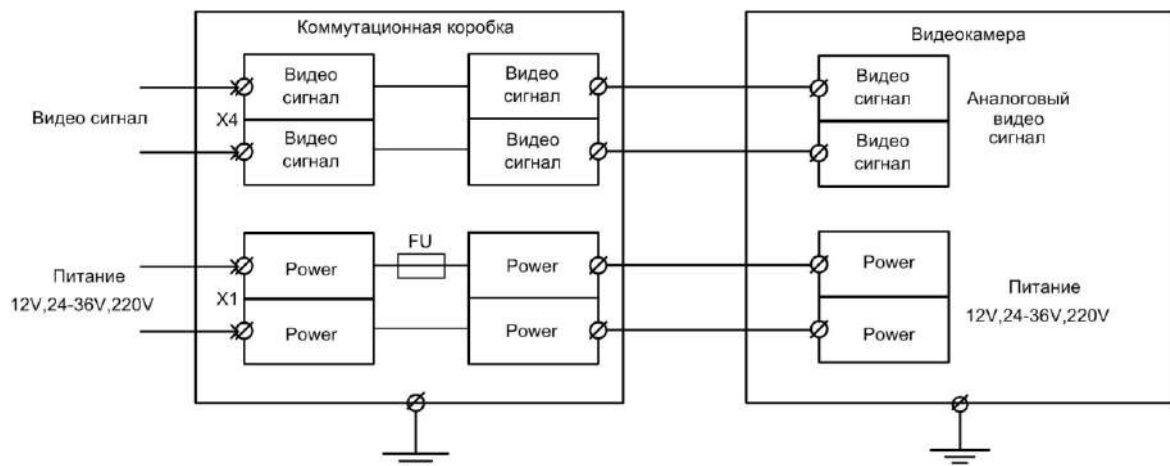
Коммутационная коробка

Видео сигнал

X4

Видео сигнал

Видео сигнал

Видео сигнал

Видео сигнал

Питание 12V,24-36V,220V

X1

Power

FU

Power

Power

Power

Видеокамера

Видео сигнал

Видео сигнал

Аналоговый видео сигнал

Power

Power

Питание 12V,24-36V,220V